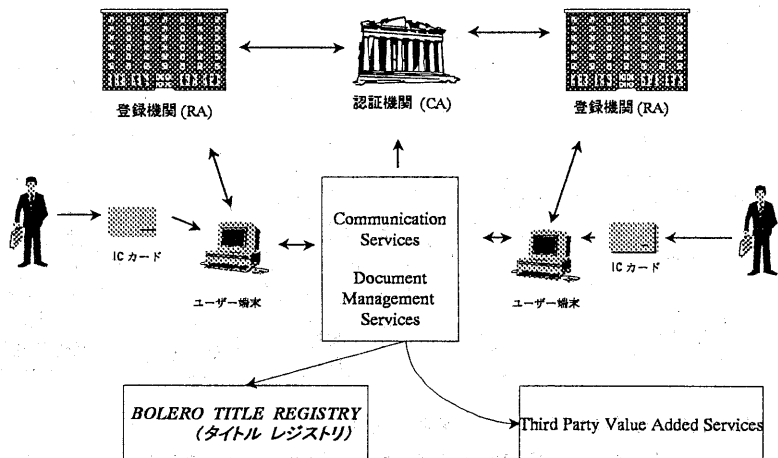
登録機関 (RA)

認証機関 (CA)

登録機関 (RA)

IC カード

ユーザー端末

Communication Services

Document Management Services

ユーザー端末

IC カード

BOLERO TITLE REGISTRY
(タイトル レジストリ)

Third Party Value Added Services